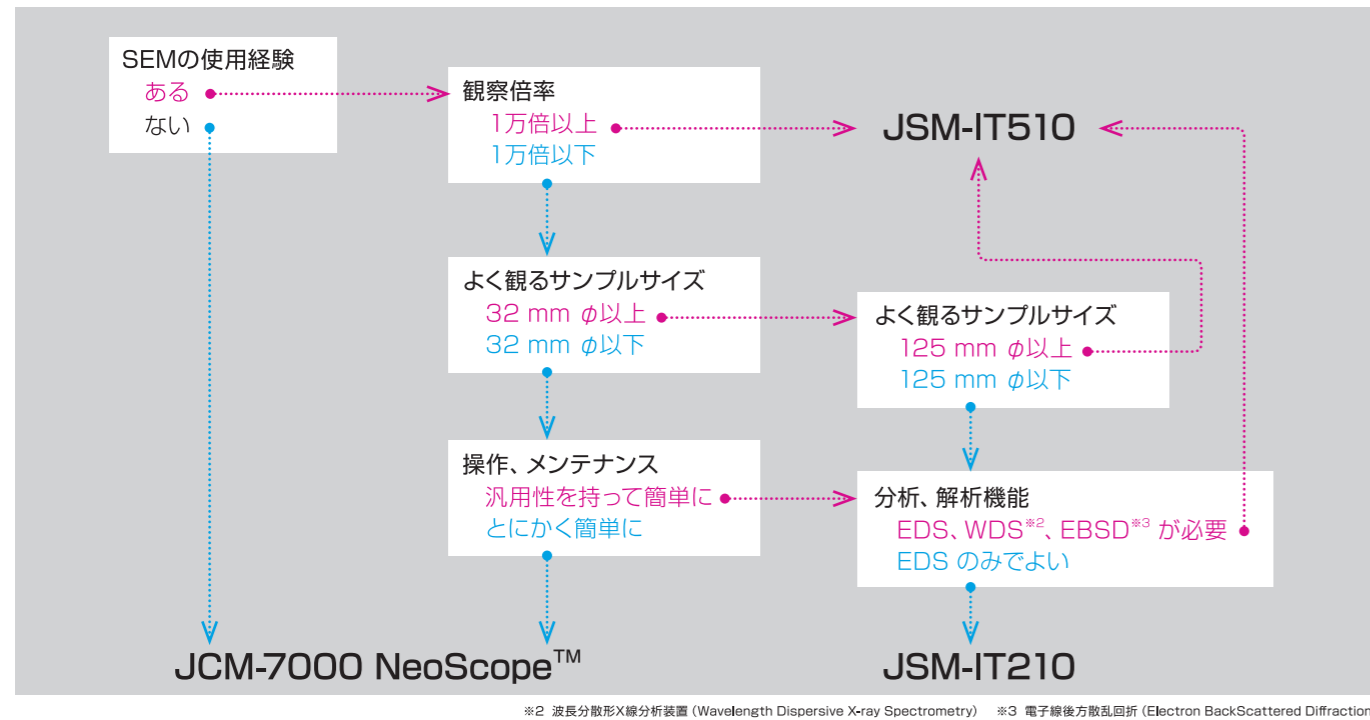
SEMの使用経験
ある
ない

観察倍率
1万倍以上
1万倍以下

JSM-IT510

よく観るサンプルサイズ
32 mm $\phi$以上
32 mm $\phi$以下

よく観るサンプルサイズ
125 mm $\phi$以上
125 mm $\phi$以下

操作、メンテナンス
汎用性を持って簡単に
とにかく簡単に

分析、解析機能
EDS、WDS$^{※2}$、EBSD$^{※3}$ が必要
EDS のみでよい

JCM-7000 NeoScope$^{TM}$

JSM-IT210

※2 波長分散形X線分析装置 (Wavelength Dispersive X-ray Spectrometry) ※3 電子線後方散乱回折 (Electron BackScattered Diffraction